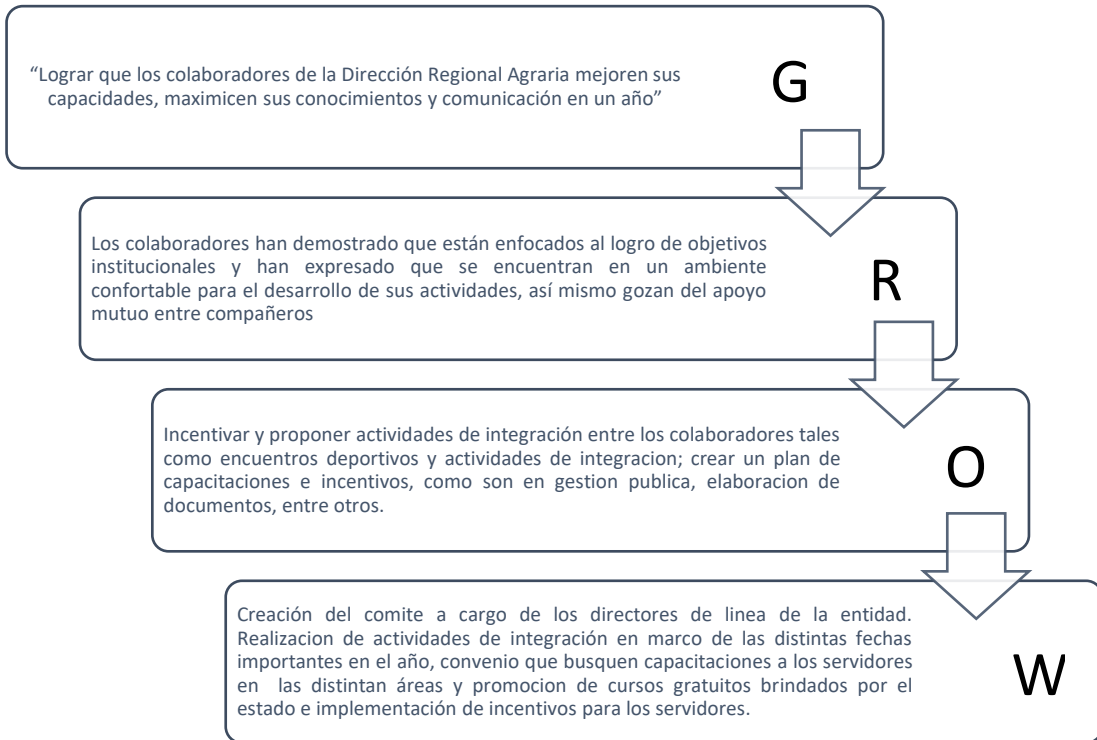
"Lograr que los colaboradores de la Dirección Regional Agraria mejoren sus capacidades, maximicen sus conocimientos y comunicación en un año"

G

Los colaboradores han demostrado que están enfocados al logro de objetivos institucionales y han expresado que se encuentran en un ambiente confortable para el desarrollo de sus actividades, así mismo gozan del apoyo mutuo entre compañeros

R

Incentivar y proponer actividades de integración entre los colaboradores tales como encuentros deportivos y actividades de integracion; crear un plan de capacitaciones e incentivos, como son en gestion publica, elaboracion de documentos, entre otros.

O

Creación del comite a cargo de los directores de linea de la entidad. Realizacion de actividades de integración en marco de las distintas fechas importantes en el año, convenio que busquen capacitaciones a los servidores en las distintan áreas y promocion de cursos gratuitos brindados por el estado e implementación de incentivos para los servidores.

W